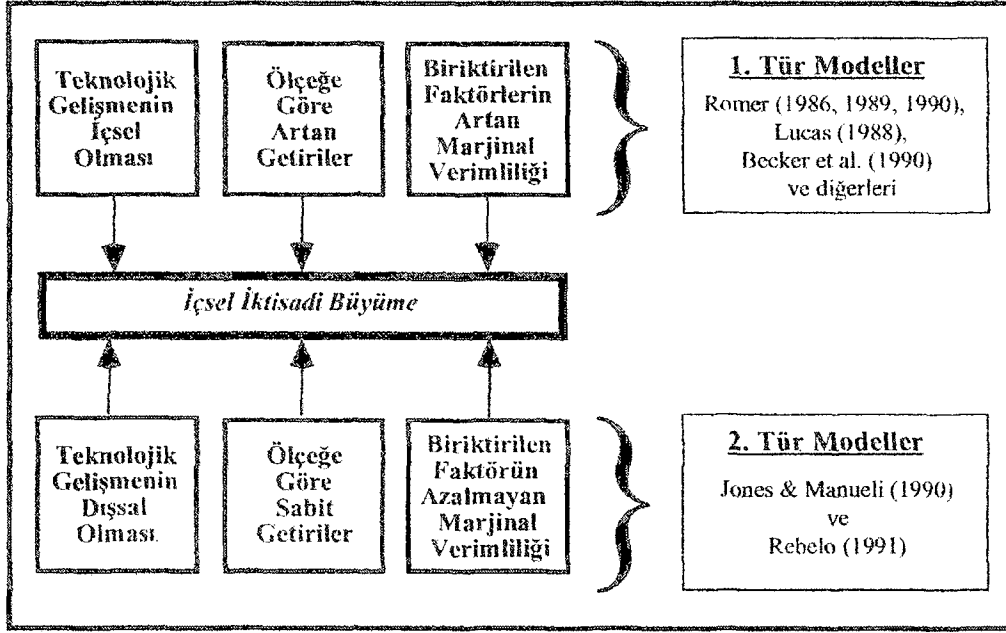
Teknolojik Gelişmenin İçsel Olması

Ölçeğe Göre Artan Getiriler

Biriktirilen Faktörlerin Artan Marjinal Verimliliği

1. Tür Modeller

Romer (1986, 1989, 1990), Lucas (1988), Becker et al. (1990) ve diğerleri

İçsel İktisadi Büyüme

Teknolojik Gelişmenin Dışsal Olması.

Ölçeğe Göre Sabit Getiriler

Biriktirilen Faktörün Azalmayan Marjinal Verimliliği

2. Tür Modeller

Jones & Manueli (1990) ve Rebelo (1991)